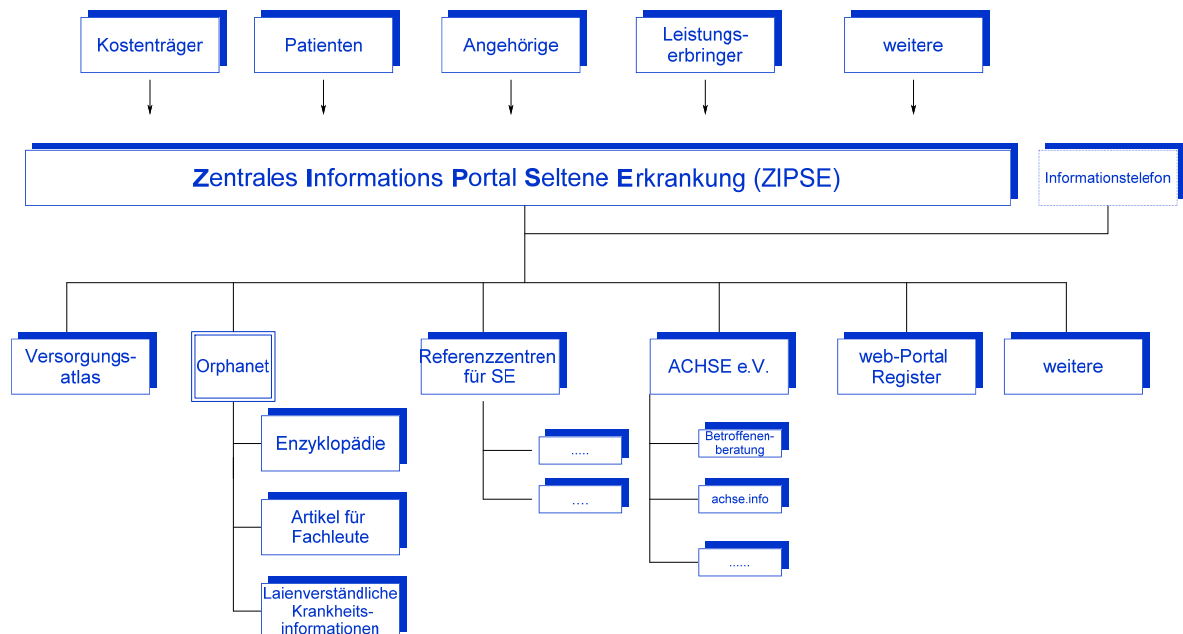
Kostenträger

Patienten

Angehörige

Leistungserbringer

weitere

Zentrales Informations Portal Seltene Erkrankung (ZIPSE)

Informationstelefon

Versorgungsatlas

Orphanet

Enzyklopädie

Artikel für Fachleute

Laienverständliche Krankheitsinformationen

Referenzzentren für SE

.....

....

ACHSE e.V.

Betroffenenberatung

achse.info

......

web-Portal Register

weitere